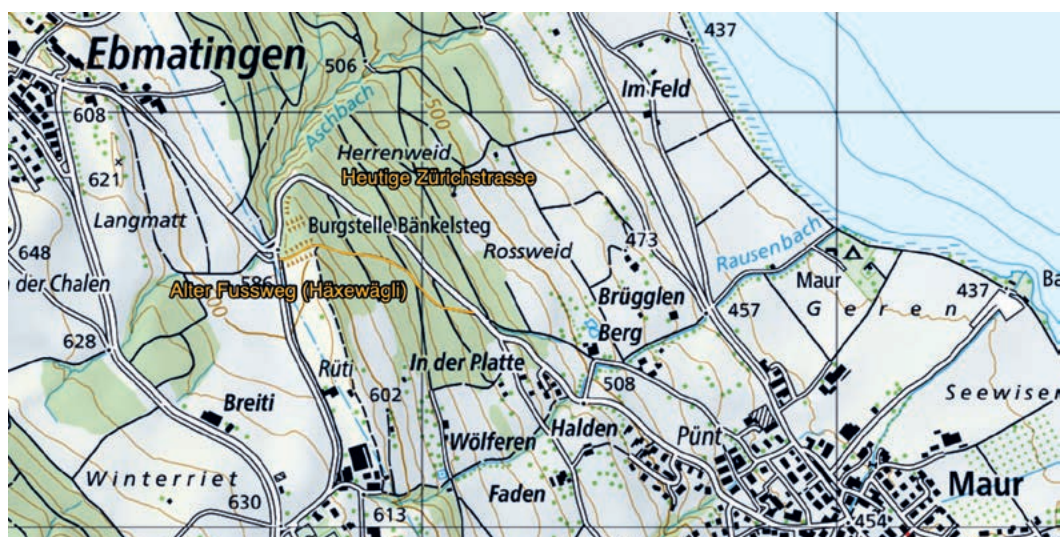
Ebmatingen
506
437
608
Aschbach
500
Im Feld
621
Herrenweid
Heutige Zürichstrasse
Langmatt
Burgstelle Bänkelsteg
Rossweid
473
Rausenbach
648
der Chalen
586
Alter Fussweg (Häxewägli)
Maur
437
Ba
Brügglen
457
G e r e n
628
500
Berg
Rüti
In der Platte
508
Seewisen
Breiti
602
Wölferen
Halden
Pünt
Winterriet
630
Faden
Maur
613
454